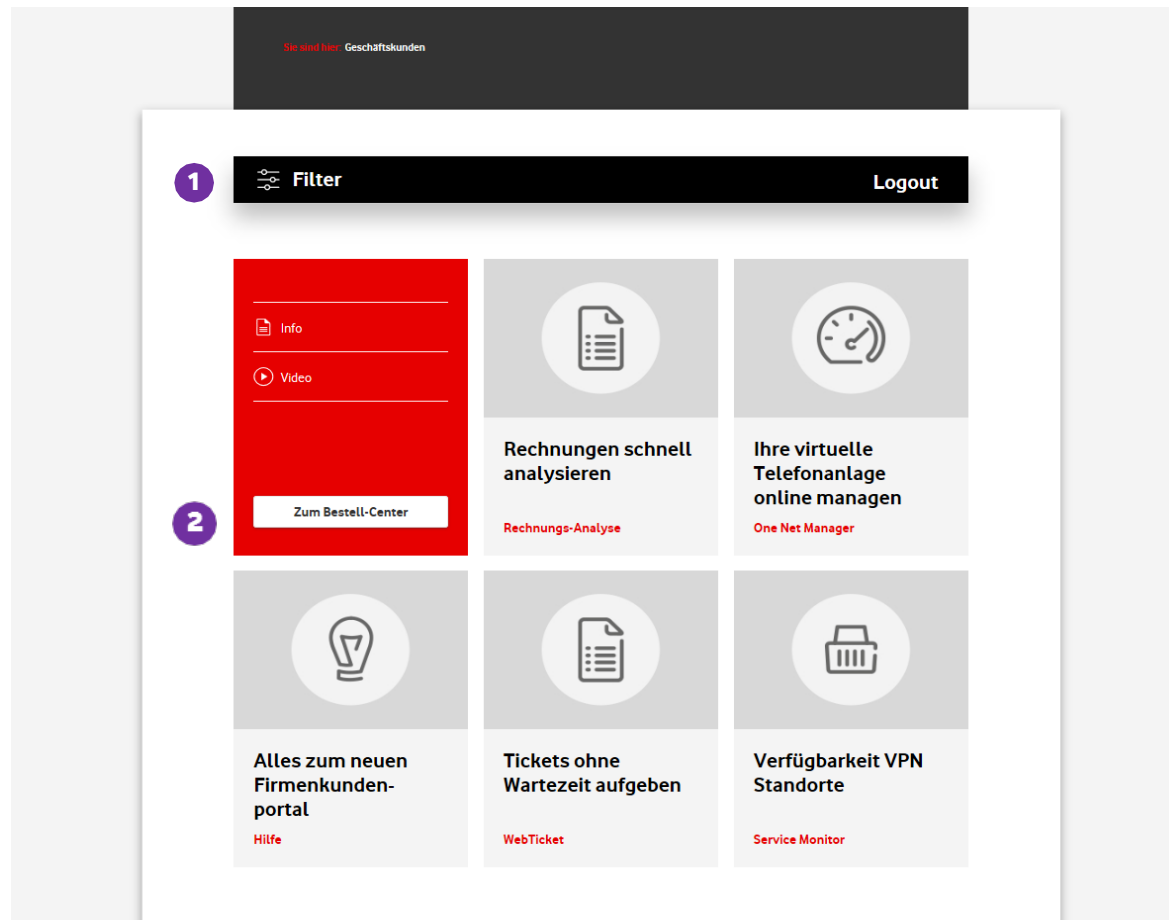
Sie sind hier: Geschäftskunden

1

Filter

Logout

Info

Video

2

Zum Bestell-Center

Rechnungen schnell analysieren

Rechnungs-Analyse

Ihre virtuelle Telefonanlage online managen

One Net Manager

Alles zum neuen Firmenkunden-portal

Hilfe

Tickets ohne Wartezeit aufgeben

WebTicket

Verfügbarkeit VPN Standorte

Service Monitor